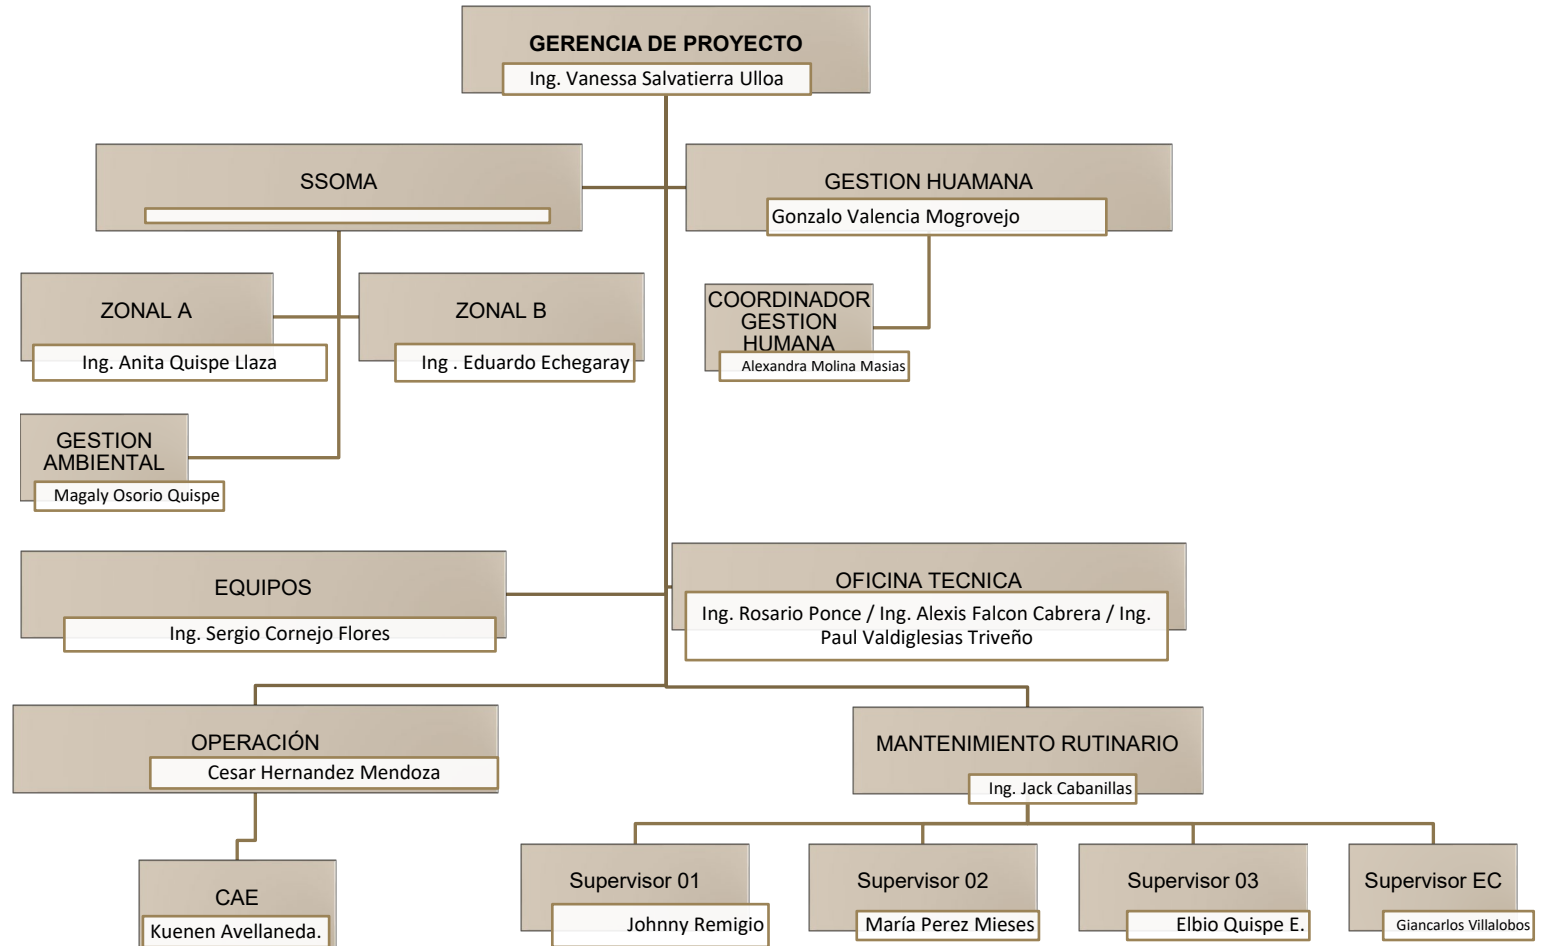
GERENCIA DE PROYECTO
Ing. Vanessa Salvatierra Ulloa

SSOMA

GESTION HUAMANA
Gonzalo Valencia Mogrovejo

ZONAL A
Ing. Anita Quispe Llaza

ZONAL B
Ing . Eduardo Echegaray

COORDINADOR GESTION HUMANA
Alexandra Molina Masias

GESTION AMBIENTAL
Magaly Osorio Quispe

EQUIPOS
Ing. Sergio Cornejo Flores

OFICINA TECNICA
Ing. Rosario Ponce / Ing. Alexis Falcon Cabrera / Ing. Paul Valdiglesias Triveño

OPERACIÓN
Cesar Hernandez Mendoza

MANTENIMIENTO RUTINARIO
Ing. Jack Cabanillas

CAE
Kuenen Avellaneda.

Supervisor 01
Johnny Remigio

Supervisor 02
María Perez Mieses

Supervisor 03
Elbio Quispe E.

Supervisor EC
Giancarlos Villalobos